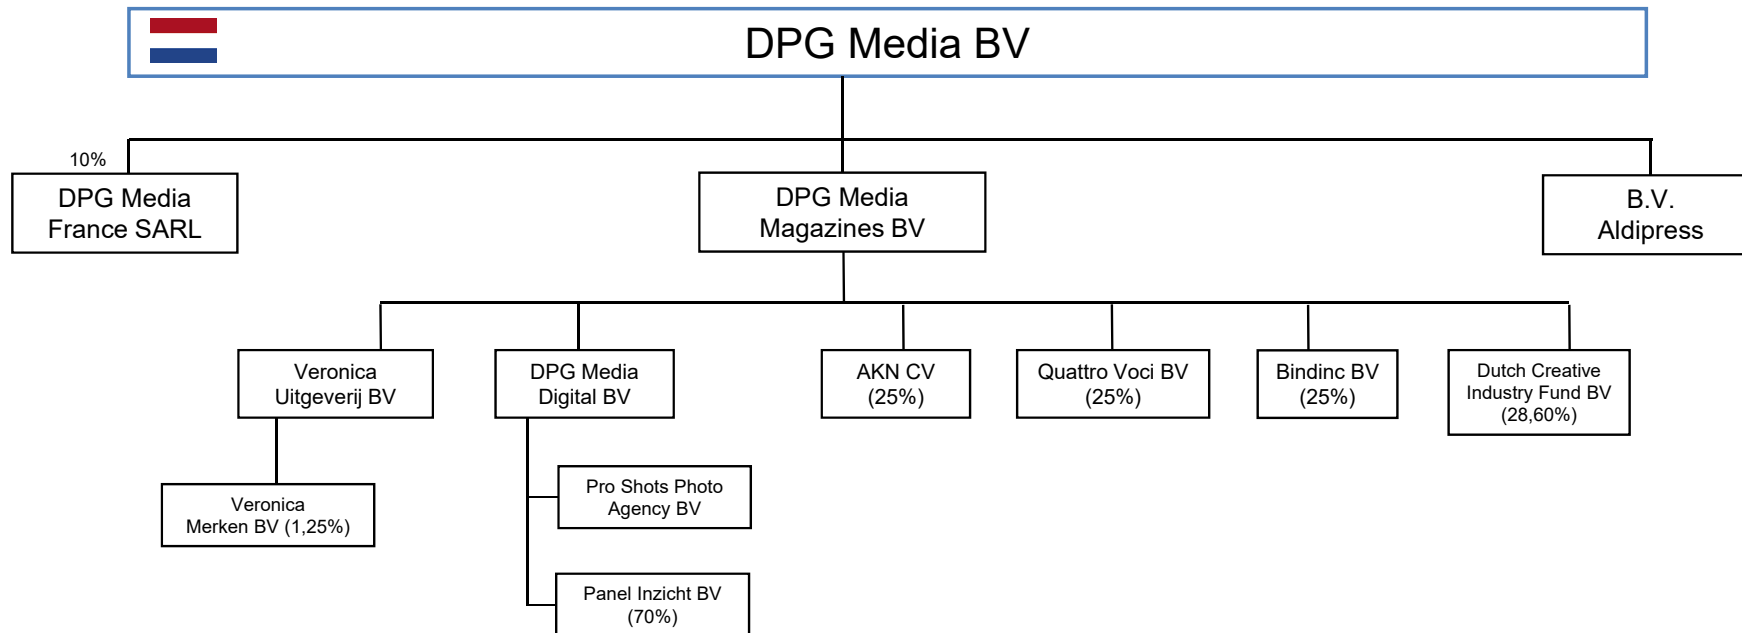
DPG Media BV

10%

DPG Media France SARL

DPG Media Magazines BV

B.V. Aldipress

Veronica Uitgeverij BV

DPG Media Digital BV

AKN CV (25%)

Quattro Voci BV (25%)

Bindinc BV (25%)

Dutch Creative Industry Fund BV (28,60%)

Veronica Merken BV (1,25%)

Pro Shots Photo Agency BV

Panel Inzicht BV (70%)